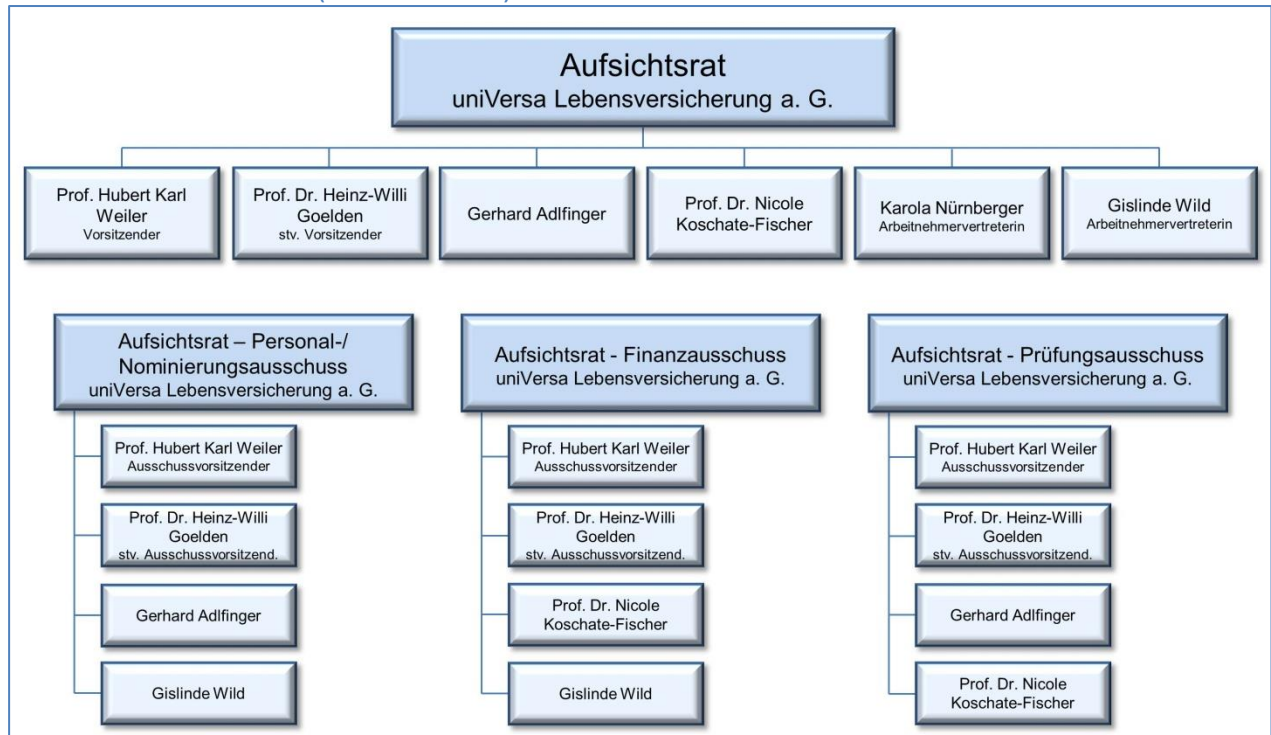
Aufsichtsrat
uniVersa Lebensversicherung a. G.

Prof. Hubert Karl Weiler
Vorsitzender

Prof. Dr. Heinz-Willi Goelden
stv. Vorsitzender

Gerhard Adlfinger

Prof. Dr. Nicole Koschate-Fischer

Karola Nürnberger
Arbeitnehmervertreterin

Gislinde Wild
Arbeitnehmervertreterin

Aufsichtsrat – Personal-/ Nominierungsausschuss
uniVersa Lebensversicherung a. G.

Prof. Hubert Karl Weiler
Ausschussvorsitzender

Prof. Dr. Heinz-Willi Goelden
stv. Ausschussvorsitzend.

Gerhard Adlfinger

Gislinde Wild

Aufsichtsrat - Finanzausschuss
uniVersa Lebensversicherung a. G.

Prof. Hubert Karl Weiler
Ausschussvorsitzender

Prof. Dr. Heinz-Willi Goelden
stv. Ausschussvorsitzend.

Prof. Dr. Nicole Koschate-Fischer

Gislinde Wild

Aufsichtsrat - Prüfungsausschuss
uniVersa Lebensversicherung a. G.

Prof. Hubert Karl Weiler
Ausschussvorsitzender

Prof. Dr. Heinz-Willi Goelden
stv. Ausschussvorsitzend.

Gerhard Adlfinger

Prof. Dr. Nicole Koschate-Fischer